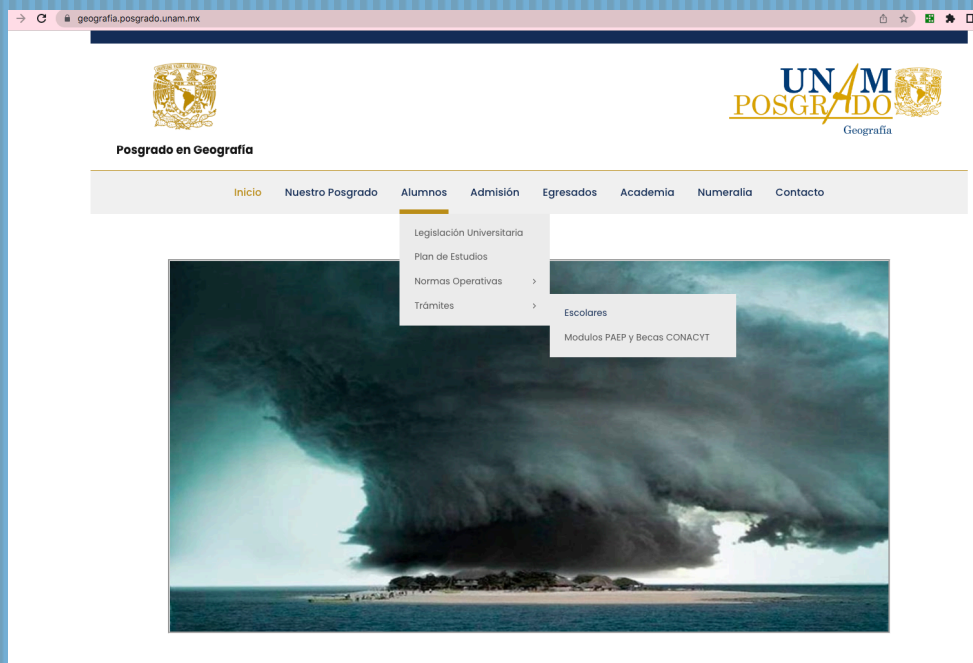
geografia.posgrado.unam.mx

Posgrado en Geografía

UNAM
POSGRADO
Geografía

Inicio Nuestro Posgrado Alumnos Admisión Egresados Academia Numeralia Contacto

Legislación Universitaria
Plan de Estudios
Normas Operativas >
Trámites >

Escolares
Modulos PAEP y Becas CONACYT